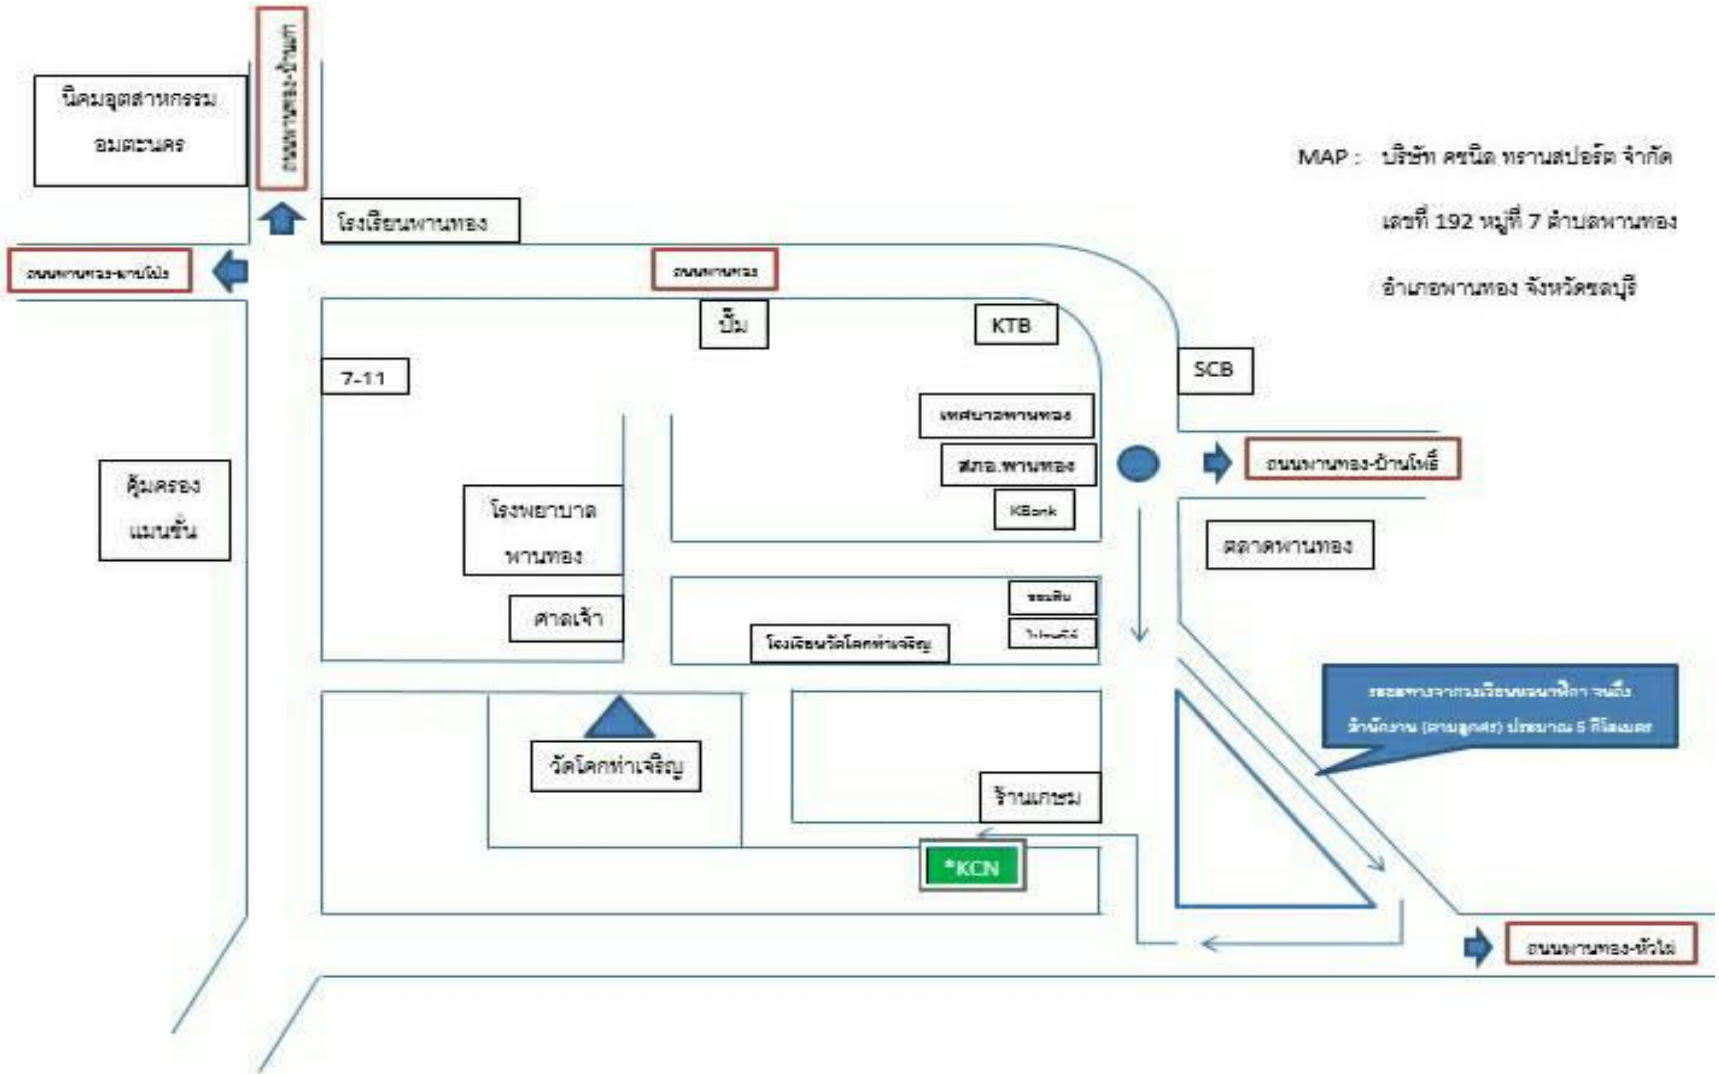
นิคมอุตสาหกรรม อมตะนคร

ถนนพานทอง-บ้านเก่า

MAP : บริษัท คชนิด ทรานสปอร์ต จำกัด

เลขที่ 192 หมู่ที่ 7 ตำบลพานทอง

อำเภอพานทอง จังหวัดชลบุรี

โรงเรียนพานทอง

ถนนพานทอง-พานโป่ง

ถนนพานทอง

ปั๊ม

KTB

7-11

SCB

เทศบาลพานทอง

สภอ.พานทอง

ถนนพานทอง-บ้านโพธิ์

KBank

คุ้มครอง แมนชั่น

โรงพยาบาล พานทอง

ตลาดพานทอง

ศาลเจ้า

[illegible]

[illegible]

โรงเรียนวัดโคกท่าเจริญ

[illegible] สำนักงาน (ตามลูกศร) ประมาณ 5 กิโลเมตร

วัดโคกท่าเจริญ

ร้านเกษม

*KCN

ถนนพานทอง-หัวไผ่